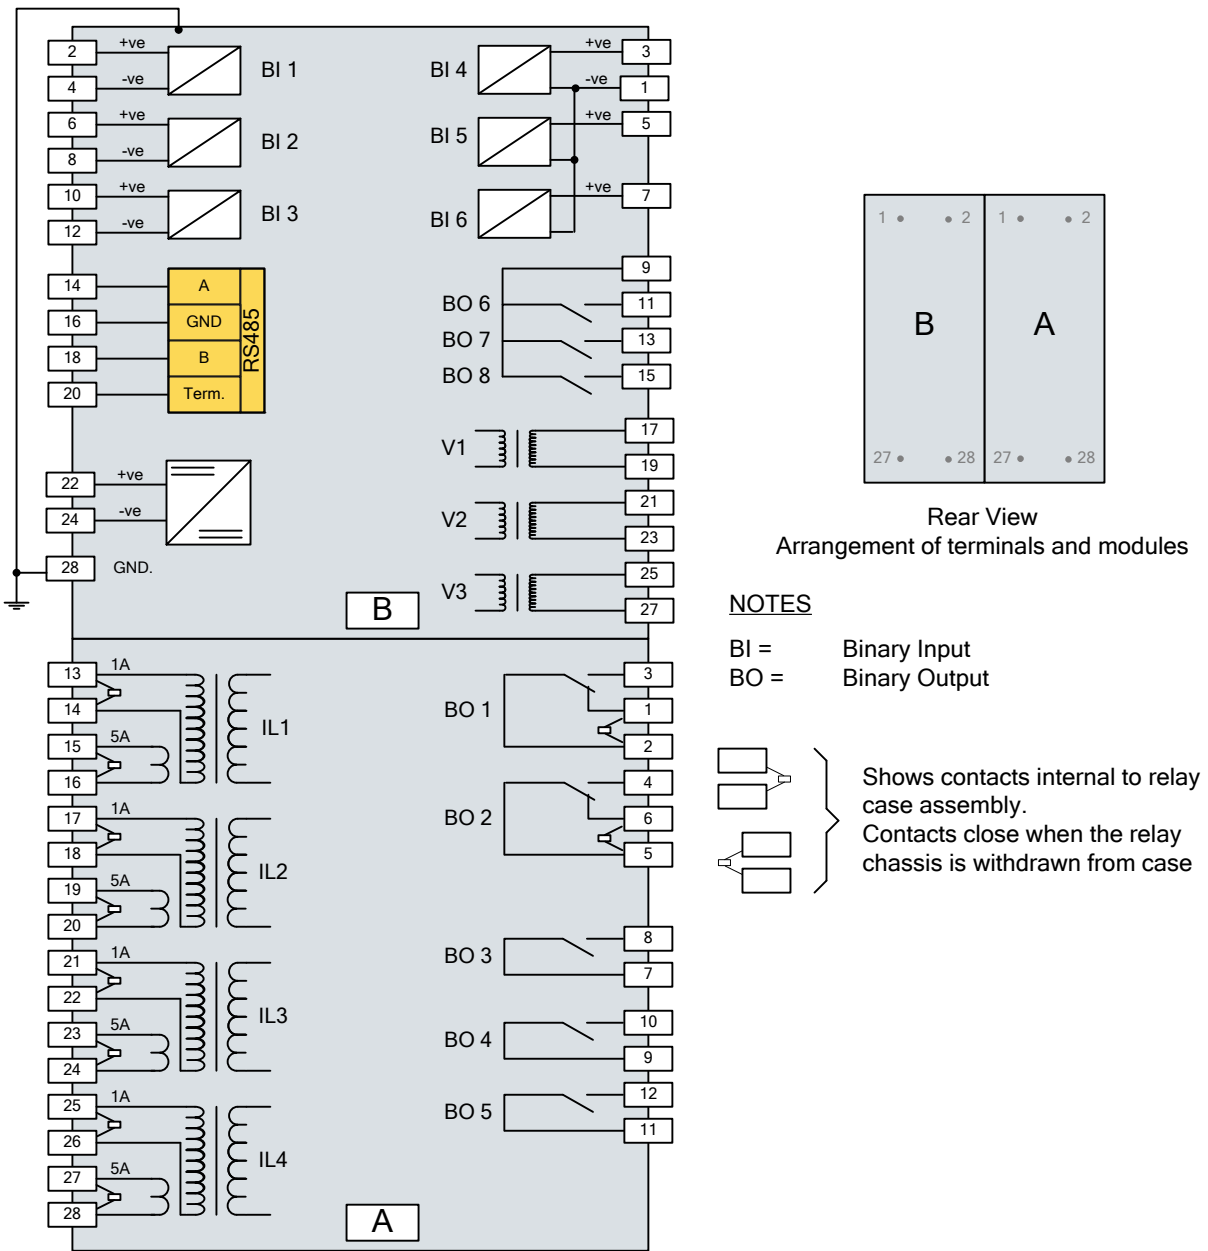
2 +ve
4 -ve
BI 1
6 +ve
8 -ve
BI 2
10 +ve
12 -ve
BI 3
14
16
18
20
A
GND
B
Term.
RS485
22 +ve
24 -ve
28 GND.
B

BI 4 +ve 3
-ve 1
BI 5 +ve 5
BI 6 +ve 7
9
BO 6 11
BO 7 13
BO 8 15
V1 17
19
V2 21
23
V3 25
27

1 2 1 2
B A
27 28 27 28
Rear View
Arrangement of terminals and modules

NOTES

BI = Binary Input
BO = Binary Output

Shows contacts internal to relay case assembly.
Contacts close when the relay chassis is withdrawn from case

13 1A
14
15 5A
16
IL1
17 1A
18
19 5A
20
IL2
21 1A
22
23 5A
24
IL3
25 1A
26
27 5A
28
IL4
A

BO 1 3
1
2
BO 2 4
6
5
BO 3 8
7
BO 4 10
9
BO 5 12
11